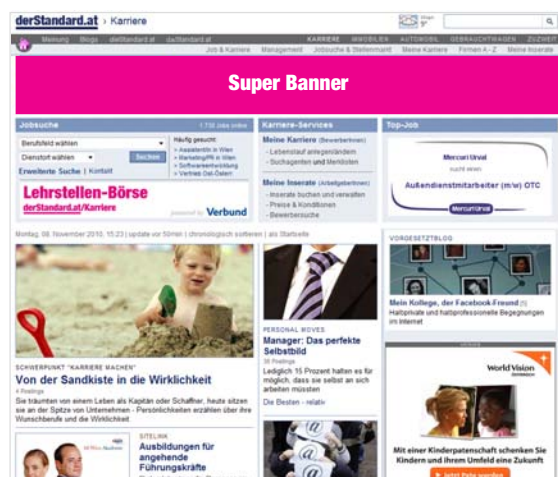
derStandard.at › Karriere

Meinung Blogs derStandard.at derStandard.at

KARRIERE IMMOBILIEN AUTOMOBIL GEBRAUCHTWAGEN ZUZWEIT

Job & Karriere Management Jobsuche & Stellenmarkt Meine Karriere Firmen A-Z Meine Inserate

Super Banner

Jobsuche

1.750 Jobs online

Berufsfeld wählen

Dienstort wählen

Suchen

Häufig gesucht:
› Assistent/in in Wien
› Marketing/PR in Wien
› Softwareentwicklung
› Vertrieb Ost-Österr.

Erweiterte Suche | Kontakt

Lehrstellen-Börse
derStandard.at/Karriere

powered by Verbund

Karriere-Services

Meine Karriere (Bewerber/innen)
- Lebenslauf anlegen/ändern
- Suchagenten und Merklisten

Meine Inserate (Arbeitgeber/innen)
- Inserate buchen und verwalten
- Preise & Konditionen
- Bewerbersuche

Top-Job

Mercuri Urval
sucht einen
Außendienstmitarbeiter (m/w) OTC
Mercuri Urval

Montag, 08. November 2010, 15:23 | update vor 50min | chronologisch sortieren | als Startseite

SCHWERPUNKT "KARRIERE MACHEN"

Von der Sandkiste in die Wirklichkeit

4 Postings

Sie träumten von einem Leben als Kapitän oder Schaffner, heute sitzen sie an der Spitze von Unternehmen - Persönlichkeiten erzählen über ihre Wunschberufe und die Wirklichkeit

PERSONAL MOVES

Manager: Das perfekte Selbstbild

35 Postings

Lediglich 15 Prozent halten es für möglich, dass sie selbst an sich arbeiten müssten

Die Besten - relativ

SITELINK

Ausbildungen für angehende Führungskräfte

VORGESETZTBLOG

Mein Kollege, der Facebook-Freund

Halbprivate und halbprofessionelle Begegnungen im Internet

World Vision

Mit einer Kinderpatenschaft schenken Sie Kindern und ihrem Umfeld eine Zukunft

Jetzt Pate werden